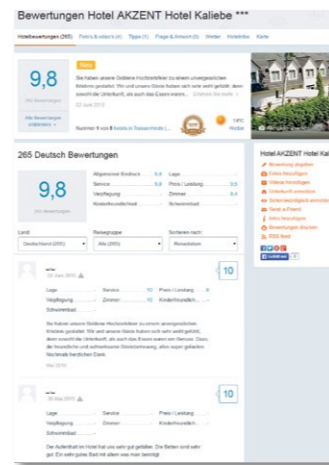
Bewertungen Hotel AKZENT Hotel Kaliebe ***

Hotelbewertungen (265) | Fotos & videos (4) | Tipps (1) | Frage & Antwort (0) | Wetter | Hotelinfos | Karte

9,8

265 Bewertungen

Alle Bewertungen ansehen »

Neu

Sie haben unsere Goldene Hochzeitsfeier zu einem unvergesslichen Ablauf gestaltet. Wir und unsere Gäste haben sich sehr wohl gefühlt, dem sowohl die Unterkunft, als auch das Essen waren... Weiterlesen

22 Juni 2015

Nummer 1 von 5 Hotels in Tossens/Hotels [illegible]

14°C Wetter

265 Deutsch Bewertungen

9,8

265 Bewertungen

Allgemeiner Eindruck ... 9,8
Service ... 9,8
Verpflegung ...
Kinderfreundlichkeit ...
Lage ...
Preis / Leistung ... 9,8
Zimmer ...
Schwimmbad ...

Land
Deutschland (265)

Reisegruppe
Alle (265)

Sortieren nach
Reisedatum

Hotel AKZENT Hotel Kaliebe

Bewertung abgeben
Fotos hinzufügen
Videos hinzufügen
Unterkunft anmelden
Seitenwiedergabe anmelden
Send a Friend
Artikel hinzufügen
Bewertungen drucken
RSS feed

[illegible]

22 Juni 2015

10

Lage ... Service ... Preis / Leistung ... 9
Verpflegung ... Zimmer ... 10 Kinderfreundlich ...
Schwimmbad ...

Sie haben unsere Goldene Hochzeitsfeier zu einem unvergesslichen Ablauf gestaltet. Wir und unsere Gäste haben sich sehr wohl gefühlt, denn sowohl die Unterkunft, als auch das Essen waren ein Genuss. Dazu die freundliche und aufmerksame Gästebetreuung, alles super gelaufen. Nochmals herzlichen Dank.

Mai 2015

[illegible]

10

Lage ... Service ... Preis / Leistung ...
Verpflegung ... Zimmer ... Kinderfreundlich ...
Schwimmbad ...

Der Aufenthalt im Hotel hat uns sehr gut gefallen. Die Betten sind sehr gut. Ein sehr gutes Bad mit allem was man benötigt